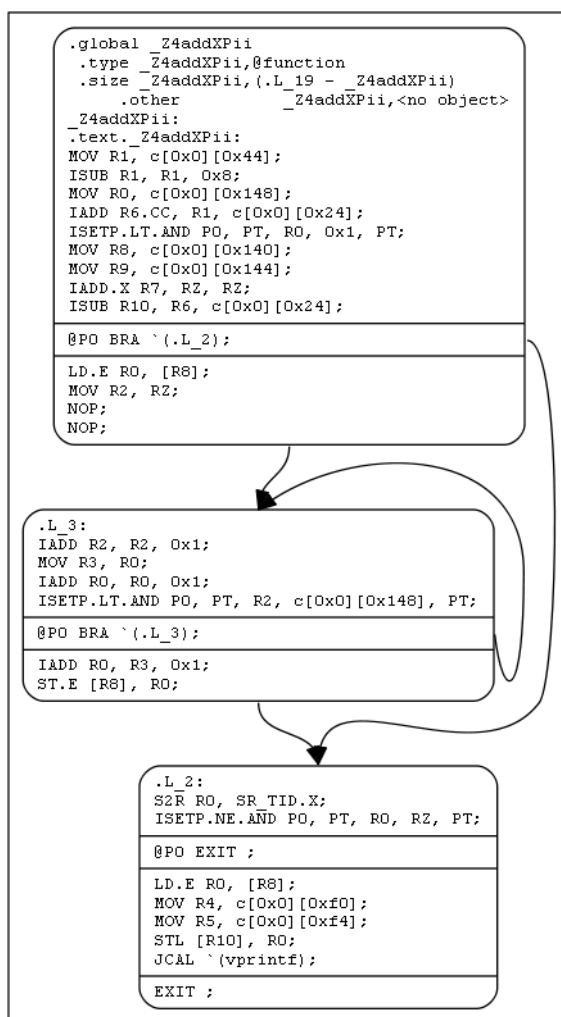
.global _Z4addXPii
.type _Z4addXPii,@function
.size _Z4addXPii,(.L_19 - _Z4addXPii)
.other _Z4addXPii,<no object>
_Z4addXPii:
.text._Z4addXPii:
MOV R1, c[0x0][0x44];
ISUB R1, R1, 0x8;
MOV R0, c[0x0][0x148];
IADD R6.CC, R1, c[0x0][0x24];
ISETP.LT.AND P0, PT, R0, 0x1, PT;
MOV R8, c[0x0][0x140];
MOV R9, c[0x0][0x144];
IADD.X R7, RZ, RZ;
ISUB R10, R6, c[0x0][0x24];

@P0 BRA `(.L_2);

LD.E R0, [R8];
MOV R2, RZ;
NOP;
NOP;

.L_3:
IADD R2, R2, 0x1;
MOV R3, R0;
IADD R0, R0, 0x1;
ISETP.LT.AND P0, PT, R2, c[0x0][0x148], PT;

@P0 BRA `(.L_3);

IADD R0, R3, 0x1;
ST.E [R8], R0;

.L_2:
S2R R0, SR_TID.X;
ISETP.NE.AND P0, PT, R0, RZ, PT;

@P0 EXIT ;

LD.E R0, [R8];
MOV R4, c[0x0][0xf0];
MOV R5, c[0x0][0xf4];
STL [R10], R0;
JCAL `(vprintf);

EXIT ;